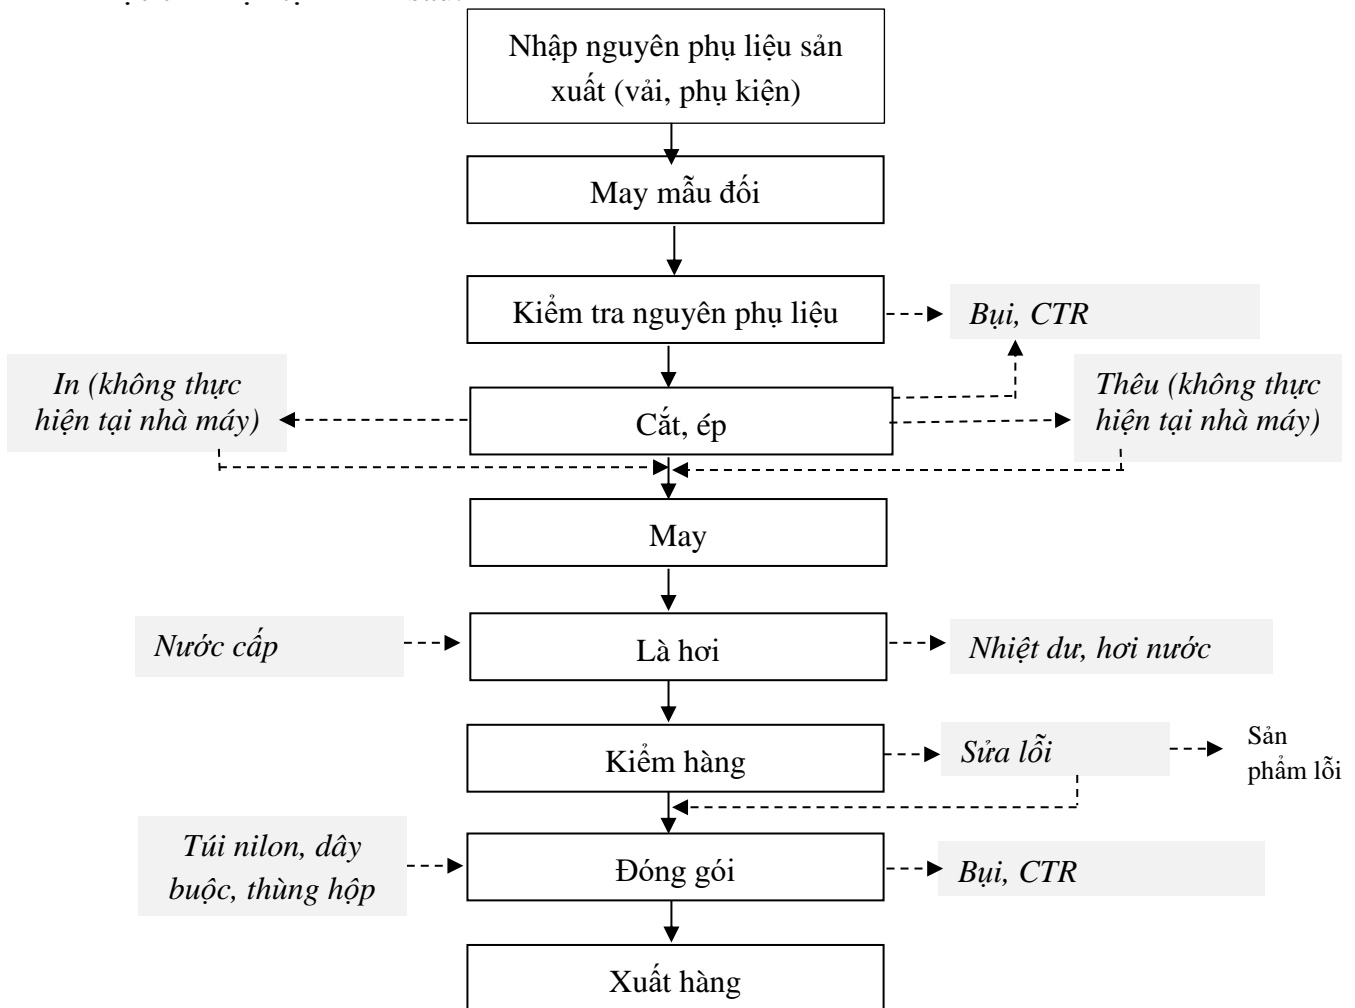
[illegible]

Nhập nguyên phụ liệu sản xuất (vải, phụ kiện)

May mẫu đối

Kiểm tra nguyên phụ liệu

Bụi, CTR

In (không thực hiện tại nhà máy)

Cắt, ép

Thêu (không thực hiện tại nhà máy)

May

Nước cấp

Là hơi

Nhiệt dư, hơi nước

Kiểm hàng

Sửa lỗi

Sản phẩm lỗi

Túi nilon, dây buộc, thùng hộp

Đóng gói

Bụi, CTR

Xuất hàng